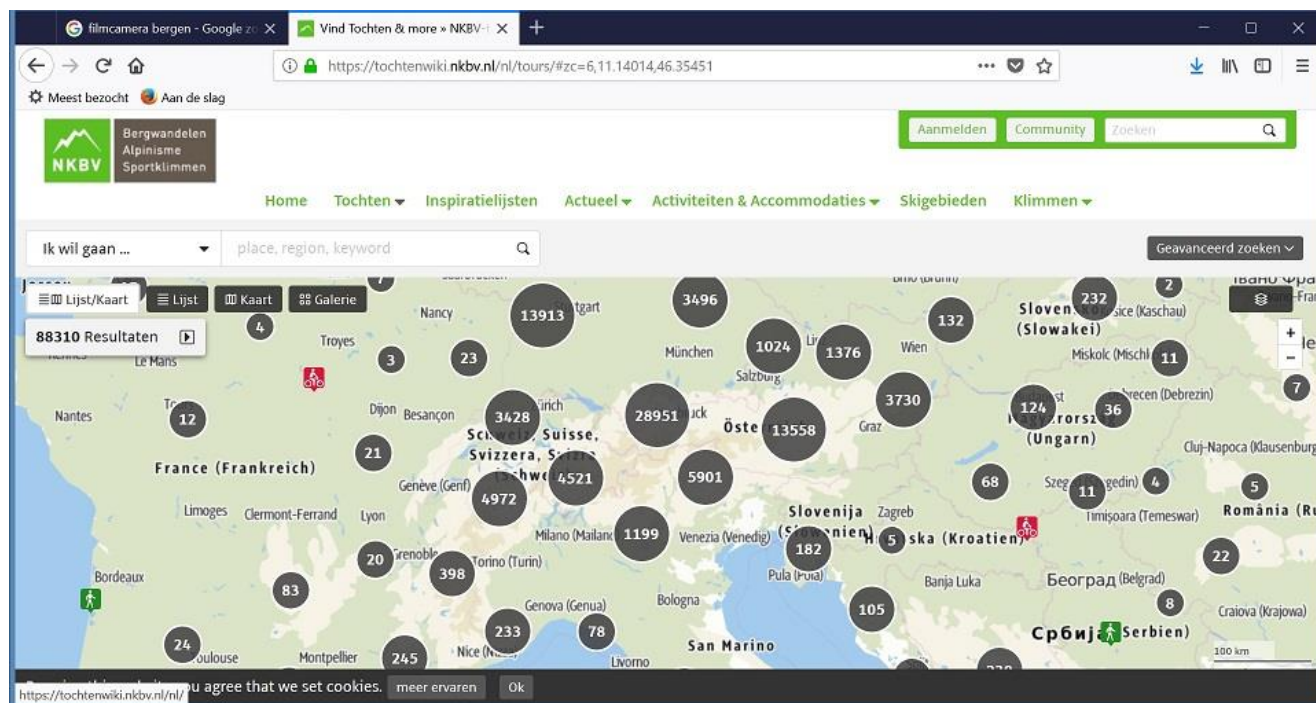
filmcamera bergen - Google zo ×
Vind Tochten & more » NKBV- ×
+
https://tochtenwiki.nkbv.nl/nl/tours/#zc=6,11.14014,46.35451
Meest bezocht
Aan de slag

NKBV
Bergwandelen
Alpinisme
Sportklimmen

Aanmelden
Community
Zoeken

Home
Tochten
Inspiratielijsten
Actueel
Activiteiten & Accommodaties
Skigebieden
Klimmen

Ik wil gaan ...
place, region, keyword
Geavanceerd zoeken

Lijst/Kaart
Lijst
Kaart
Galerie

88310 Resultaten

7
4
13913
3496
132
232
2
Nancy
Stuttgart
Troyes
3
23
München
1024
1376
Wien
Slovensko (Kaschau)
(Slowakei)
Miskolc (Mischl
11
Le Mans
Salzburg
Nantes
12
Dijon
Besançon
3428
28951
3730
124
36
Debrecen (Debrezin)
7
Schweiz, Suisse,
Svizzera, Svizra
(Schweiz)
Österreich
13558
Graz
(Ungarn)
Cluj-Napoca (Klausenburg
21
France (Frankreich)
Genève (Genf)
4521
5901
68
Szeged
11
4
5
4972
Limoges
Clermont-Ferrand
Lyon
Milano (Mailand)
1199
Venezia (Venedig)
Slovenija
(Slowenien)
Zagreb
Hrvatska (Kroatien)
5
182
Timișoara (Temeswar)
România (Ru
20
Grenoble
398
Torino (Turin)
Pula (Pola)
Banja Luka
Београд (Belgrad)
22
Bordeaux
83
Genova (Genua)
Bologna
105
8
Craiova (Krajowa)
24
Toulouse
Montpellier
245
233
Nice
78
Livorno
San Marino
Србија (Serbien)
100 km

https://tochtenwiki.nkbv.nl/nl/
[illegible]u agree that we set cookies.
meer ervaren
Ok